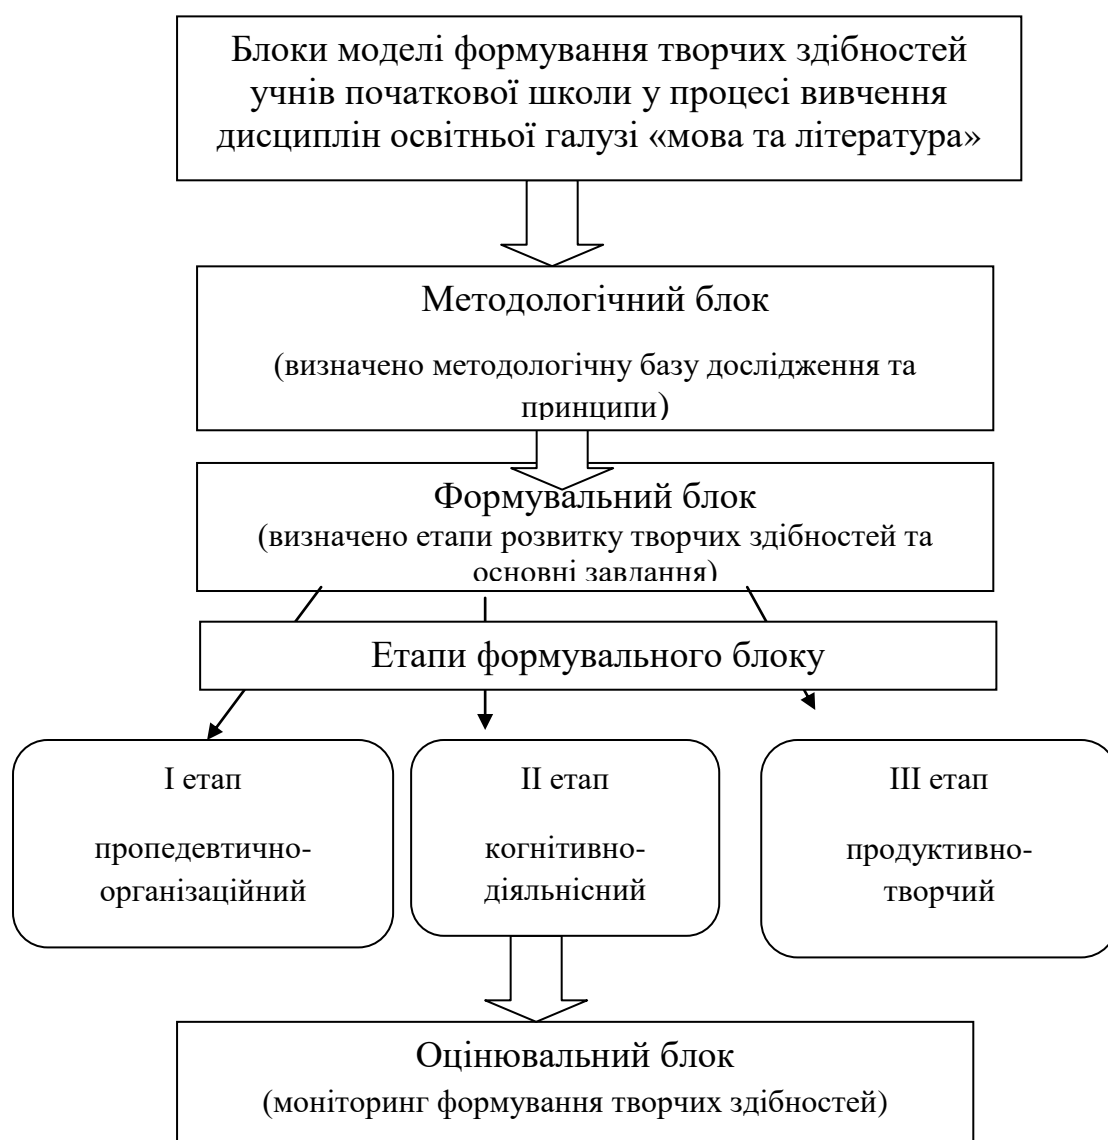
Блоки моделі формування творчих здібностей учнів початкової школи у процесі вивчення дисциплін освітньої галузі «мова та література»

Методологічний блок

(визначено методологічну базу дослідження та принципи)

Формувальний блок
(визначено етапи розвитку творчих здібностей та основні завдання)

Етапи формувального блоку

I етап

пропедевтично-організаційний

II етап

когнітивно-діяльнісний

III етап

продуктивно-творчий

Оцінювальний блок
(моніторинг формування творчих здібностей)